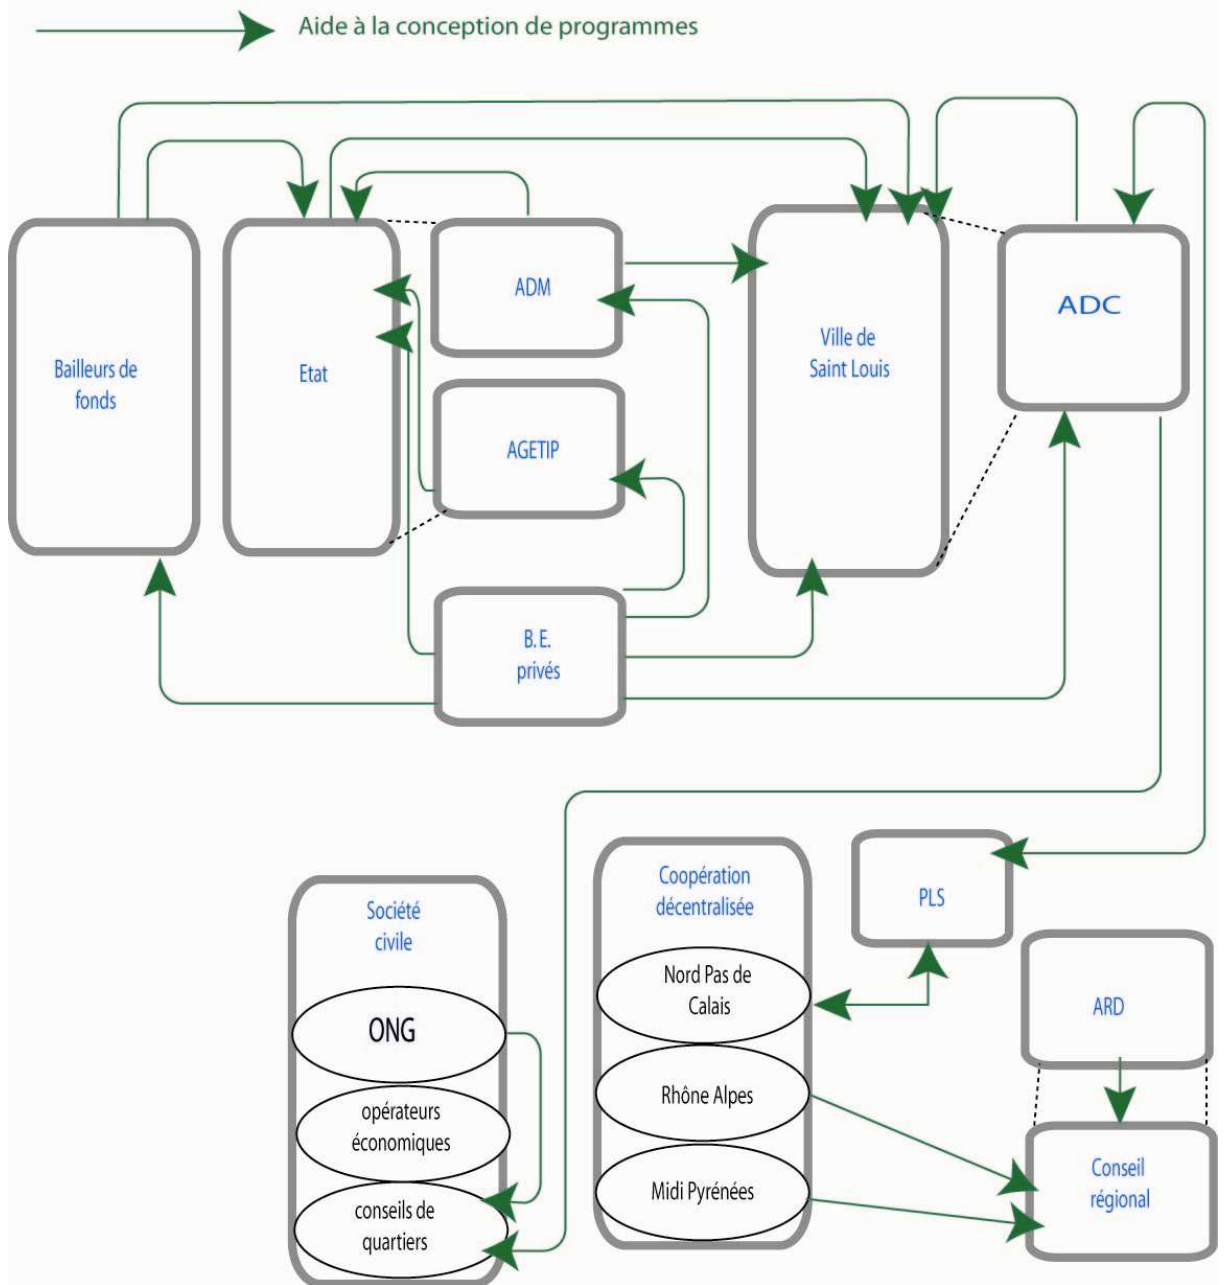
Aide à la conception de programmes

Bailleurs de fonds

Etat

ADM

AGETIP

B.E. privés

Ville de Saint Louis

ADC

Société civile

ONG

opérateurs économiques

conseils de quartiers

Coopération décentralisée

Nord Pas de Calais

Rhône Alpes

Midi Pyrénées

PLS

ARD

Conseil régional